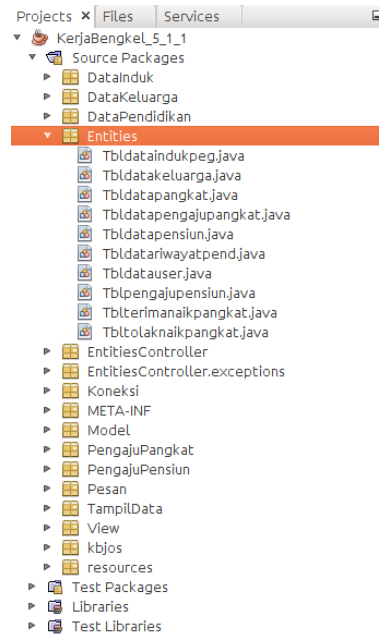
Projects × Files Services

KerjaBengkel_5_1_1
Source Packages
DataInduk
DataKeluarga
DataPendidikan
Entities
Tbldataindukpeg.java
Tbldatakeluarga.java
Tbldatapangkat.java
Tbldatapengajupangkat.java
Tbldatapensiun.java
Tbldatariwayatpend.java
Tbldatauser.java
Tblpengajupensiun.java
Tblterimanaikpangkat.java
Tbltolaknaikpangkat.java
EntitiesController
EntitiesController.exceptions
Koneksi
META-INF
Model
PengajuPangkat
PengajuPensiun
Pesan
TampilData
View
kbjos
resources
Test Packages
Libraries
Test Libraries